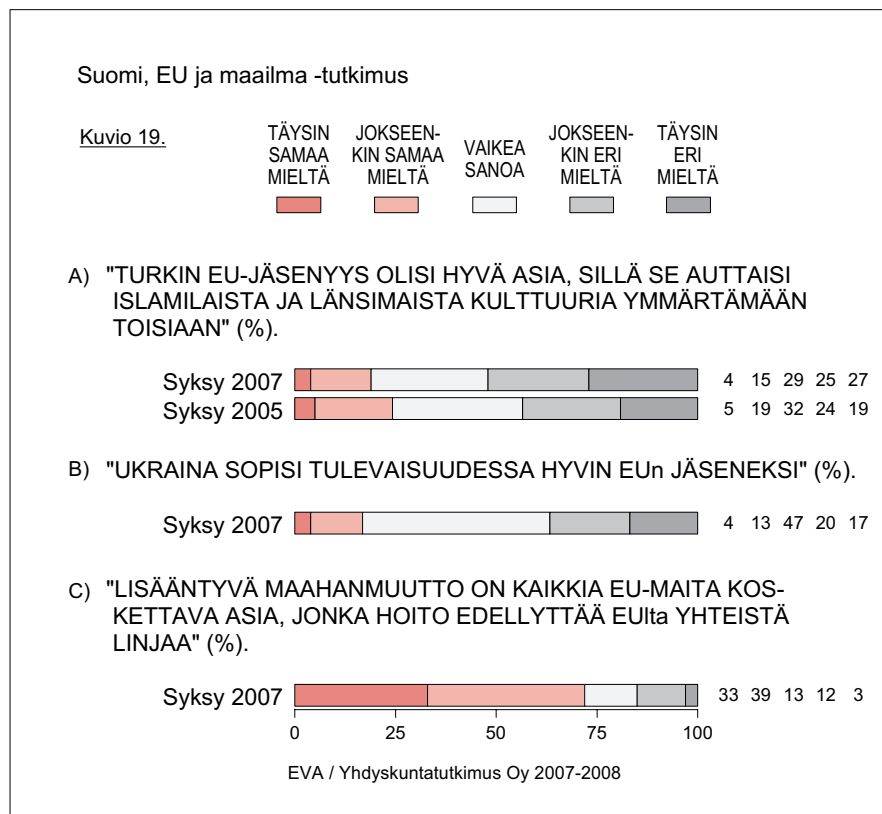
Suomi, EU ja maailma -tutkimus

Kuvio 19.

TÄYSIN SAMAA MIELTÄ

JOKSEENKIN SAMAA MIELTÄ

VAIKEA SANOA

JOKSEENKIN ERI MIELTÄ

TÄYSIN ERI MIELTÄ

A) "TURKIN EU-JÄSENYYS OLISI HYVÄ ASIA, SILLÄ SE AUTTAISI ISLAMILAISTA JA LÄNSIMAISTA KULTTUURIA YMMÄRTÄMÄÄN TOISIAAN" (%).

Syksy 2007 4 15 29 25 27
Syksy 2005 5 19 32 24 19

B) "UKRAINA SOPISI TULEVAISUUDESSA HYVIN EUn JÄSENEKSI" (%).

Syksy 2007 4 13 47 20 17

C) "LISÄÄNTYVÄ MAAHANMUUTTO ON KAIKKIA EU-MAITA KOSKETTAVA ASIA, JONKA HOITO EDELLYTTÄÄ EUlta YHTEISTÄ LINJAA" (%).

Syksy 2007 33 39 13 12 3

0 25 50 75 100

EVA / Yhdyskuntatutkimus Oy 2007-2008